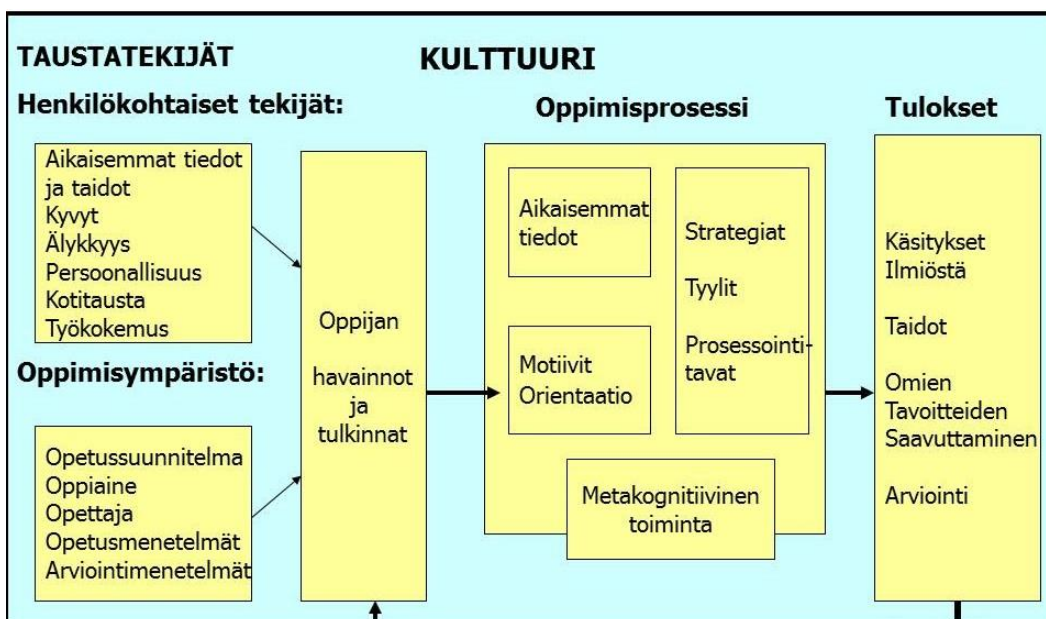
TAUSTATEKIJÄT

KULTTUURI

Henkilökohtaiset tekijät:

Aikaisemmat tiedot ja taidot
Kyvyt
Älykkyys
Persoonallisuus
Kotitausta
Työkokemus

Oppimisympäristö:

Opetussuunnitelma
Oppiaine
Opettaja
Opetusmenetelmät
Arviointimenetelmät

Oppijan

havainnot ja tulkinnat

Oppimisprosessi

Aikaisemmat tiedot

Motiivit
Orientaatio

Strategiat

Tyylit

Prosessointitavat

Metakognitiivinen toiminta

Tulokset

Käsitykset Ilmiöstä

Taidot

Omien Tavoitteiden Saavuttaminen

Arviointi